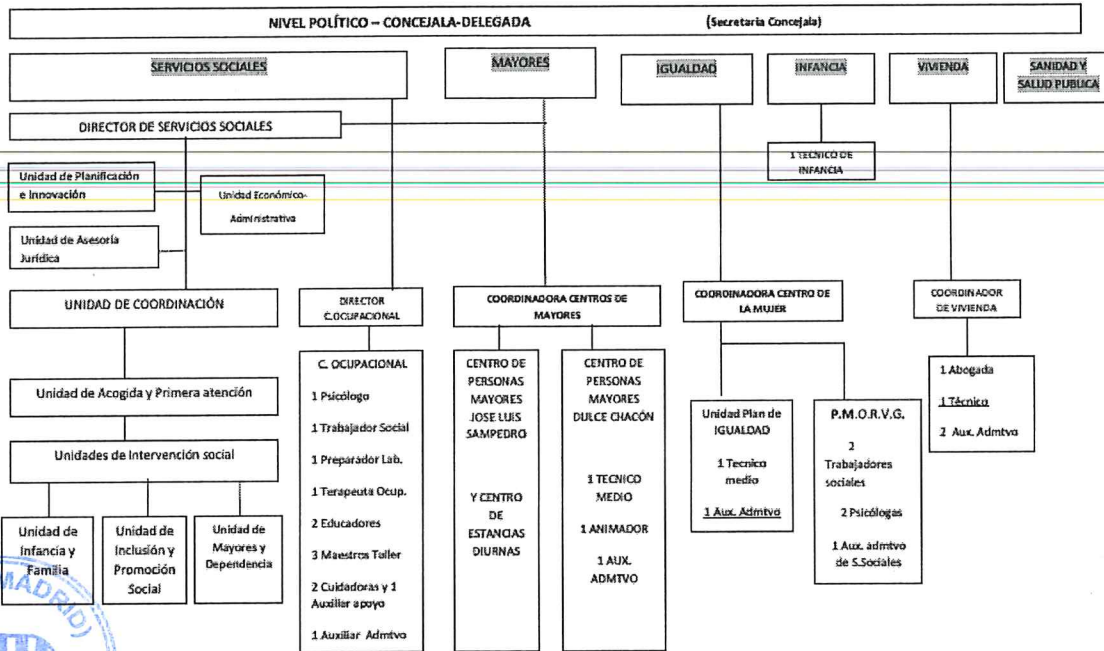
NIVEL POLÍTICO – CONCEJALA-DELEGADA (Secretaria Concejala)

SERVICIOS SOCIALES

MAYORES

IGUALDAD

INFANCIA

VIVIENDA

SANIDAD Y SALUD PUBLICA

DIRECTOR DE SERVICIOS SOCIALES

1 TECNICO DE INFANCIA

Unidad de Planificación e Innovación

Unidad Económico-Administrativa

Unidad de Asesoría Jurídica

UNIDAD DE COORDINACIÓN

DIRECTOR C.OCUPACIONAL

COORDINADORA CENTROS DE MAYORES

COORDINADORA CENTRO DE LA MUJER

COORDINADOR DE VIVIENDA

Unidad de Acogida y Primera atención

Unidades de Intervención social

Unidad de Infancia y Familia

Unidad de Inclusión y Promoción Social

Unidad de Mayores y Dependencia

C. OCUPACIONAL

1 Psicólogo

1 Trabajador Social

1 Preparador Lab.

1 Terapeuta Ocup.

2 Educadores

3 Maestros Taller

2 Cuidadoras y 1 Auxiliar apoyo

1 Auxiliar Admtvo

CENTRO DE PERSONAS MAYORES JOSE LUIS SAMPEDRO

Y CENTRO DE ESTANCIAS DIURNAS

CENTRO DE PERSONAS MAYORES DULCE CHACÓN

1 TECNICO MEDIO

1 ANIMADOR

1 AUX. ADMTVO

Unidad Plan de IGUALDAD

1 Tecnico medio

1 Aux. Admtvo

P.M.O.R.V.G.

2 Trabajadores sociales

2 Psicólogas

1 Aux. admtvo de S.Sociales

1 Abogada

1 Técnico

2 Aux. Admtvo

MADRID